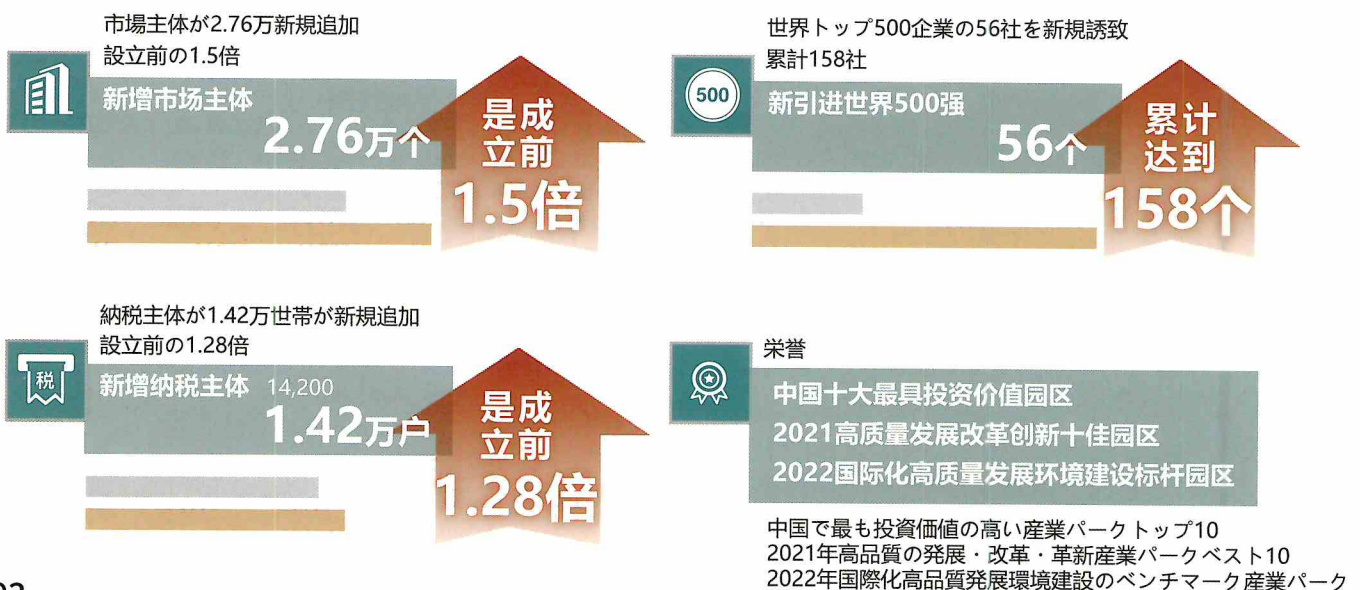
市場主体が2.76万新規追加
設立前の1.5倍

新增市场主体
2.76万个

是成立前
1.5倍

世界トップ500企業の56社を新規誘致
累計158社

500

新引进世界500强
56个

累计达到
158个

納税主体が1.42万世帯が新規追加
設立前の1.28倍

税

新增纳税主体 14,200
1.42万户

是成立前
1.28倍

栄誉

中国十大最具投资价值园区
2021高质量发展改革创新十佳园区
2022国际化高质量发展环境建设标杆园区

中国で最も投資価値の高い産業パークトップ10
2021年高品質の発展・改革・革新産業パークベスト10
2022年国際化高品質発展環境建設のベンチマーク産業パーク

02